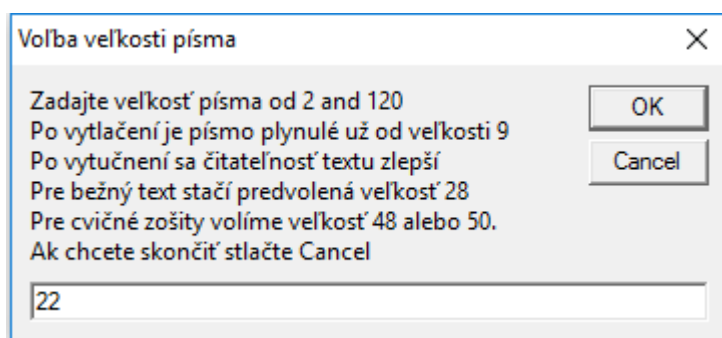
Voľba veľkosti písma

×

Zadajte veľkosť písma od 2 and 120
Po vytlačení je písmo plynulé už od veľkosti 9
Po vytučnení sa čitateľnosť textu zlepší
Pre bežný text stačí predvolená veľkosť 28
Pre cvičné zošity volíme veľkosť 48 alebo 50.
Ak chcete skončiť stlačte Cancel

OK

Cancel

22